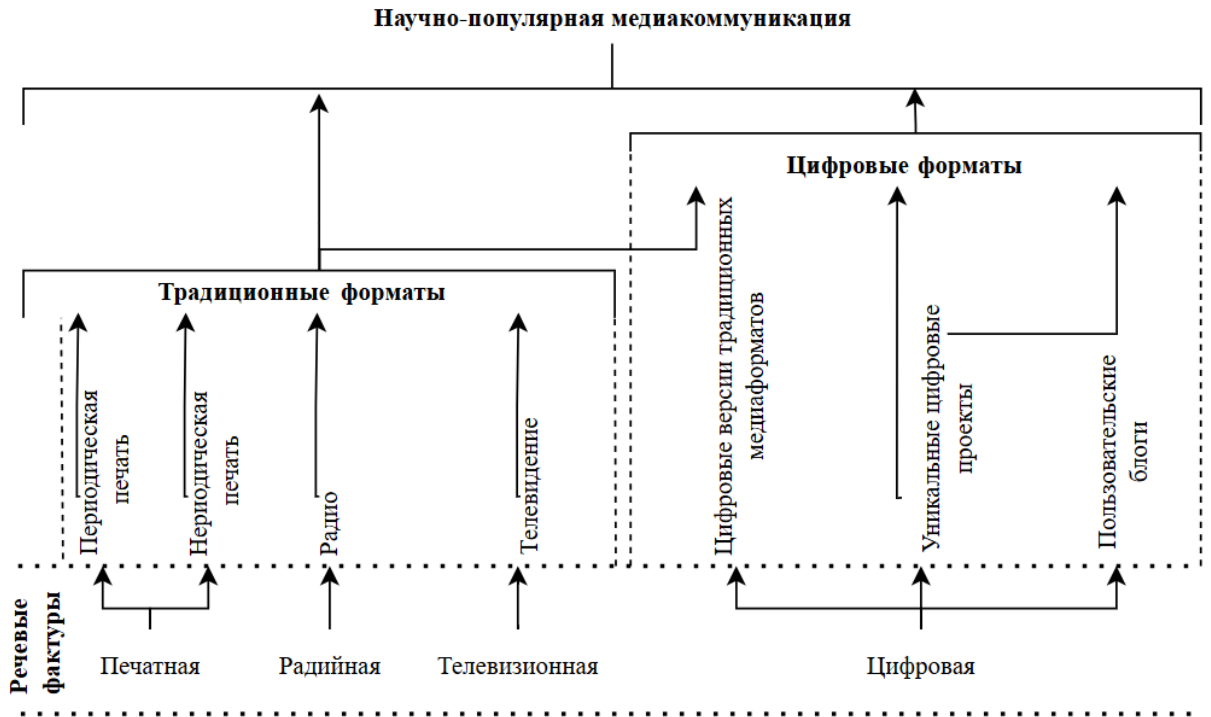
Научно-популярная медиакоммуникация

Цифровые форматы

Традиционные форматы

Периодическая печать

Непериодическая печать

Радио

Телевидение

Цифровые версии традиционных медиаформатов

Уникальные цифровые проекты

Пользовательские блоги

Речевые фактуры

Печатная

Радийная

Телевизионная

Цифровая